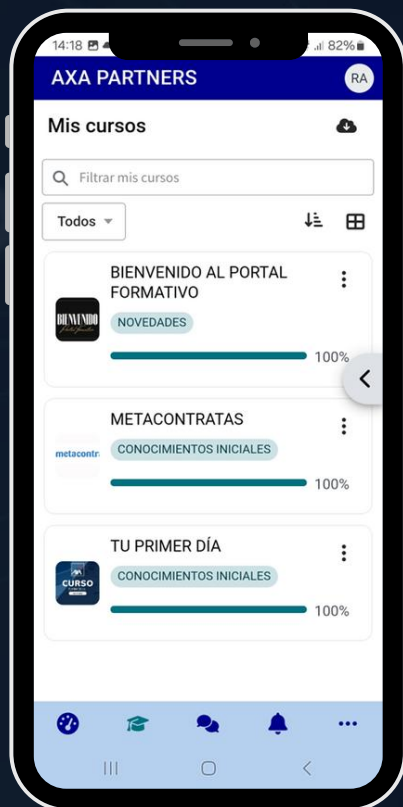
14:18 82%
AXA PARTNERS
RA
Mis cursos
Filtrar mis cursos
Todos
BIENVENIDO AL PORTAL FORMATIVO
BIENVENIDO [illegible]
NOVEDADES
100%
METACONTRATAS
metacontr
CONOCIMIENTOS INICIALES
100%
TU PRIMER DÍA
CURSO
CONOCIMIENTOS INICIALES
100%